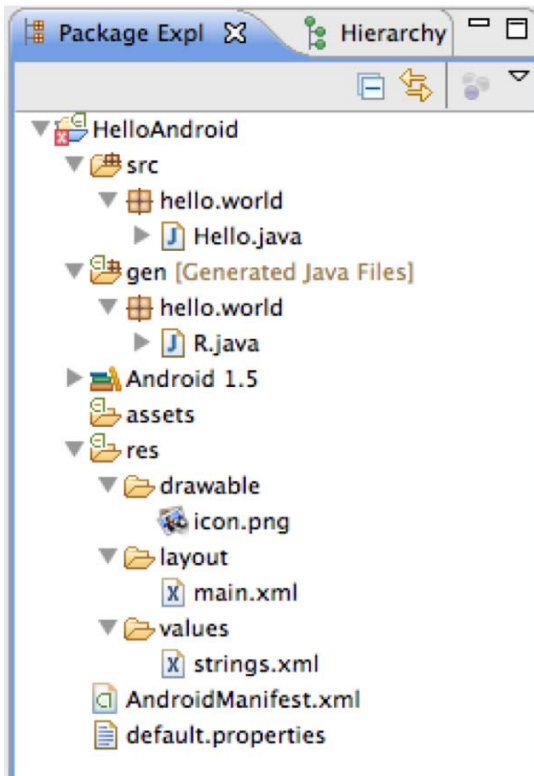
Package Expl
Hierarchy

HelloAndroid
src
hello.world
Hello.java
gen [Generated Java Files]
hello.world
R.java
Android 1.5
assets
res
drawable
icon.png
layout
main.xml
values
strings.xml
AndroidManifest.xml
default.properties